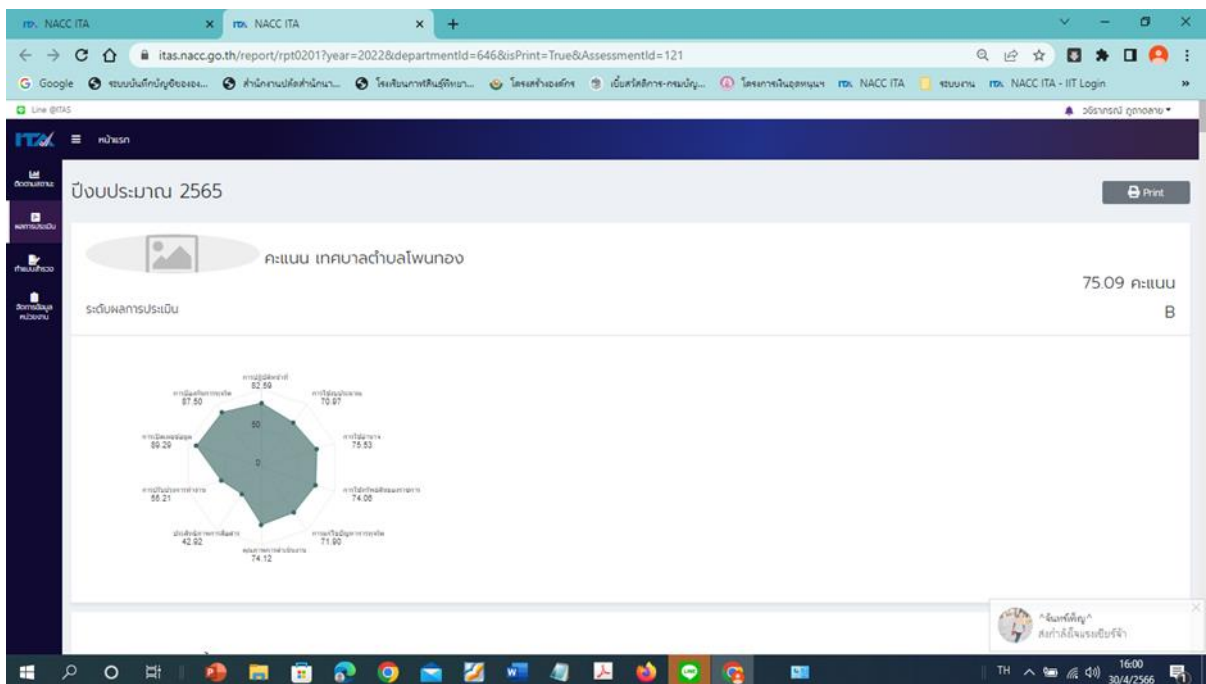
NACC ITA
NACC ITA
itas.nacc.go.th/report/rpt0201?year=2022&departmentId=646&isPrint=True&AssessmentId=121
Google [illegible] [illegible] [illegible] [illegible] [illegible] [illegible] NACC ITA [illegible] NACC ITA - IIT Login
Line @ITAS
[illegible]
ITA หน้าแรก
ปีงบประมาณ 2565
Print
คะแนน เทศบาลตำบลโพนทอง
75.09 คะแนน
ระดับผลการประเมิน
B
การปฏิบัติหน้าที่ 82.59
การใช้งบประมาณ 70.87
การใช้อำนาจ 75.53
การใช้ทรัพย์สินของราชการ 74.06
การแก้ไขปัญหาการทุจริต 71.90
คุณภาพการดำเนินงาน 74.12
ประสิทธิภาพการสื่อสาร 42.92
การปรับปรุงการทำงาน 56.21
การเปิดเผยข้อมูล 89.29
การป้องกันการทุจริต 87.50
50
0
^จันทร์เพ็ญ^
ส่งกำลังใจแรงเยียร์จ้า
TH 16:00 30/4/2566